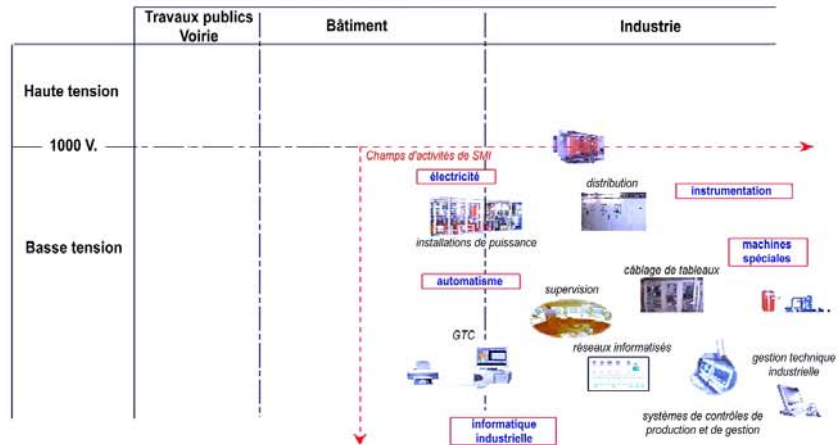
| Travaux publics Voirie | Bâtiment | Industrie |
|---|---|---|

Haute tension

1000 V.

Champs d'activités de SMI

électricité

distribution

instrumentation

Basse tension

installations de puissance

machines spéciales

automatisme

câblage de tableaux

supervision

GTC

réseaux informatisés

gestion technique industrielle

systèmes de contrôles de production et de gestion

informatique industrielle